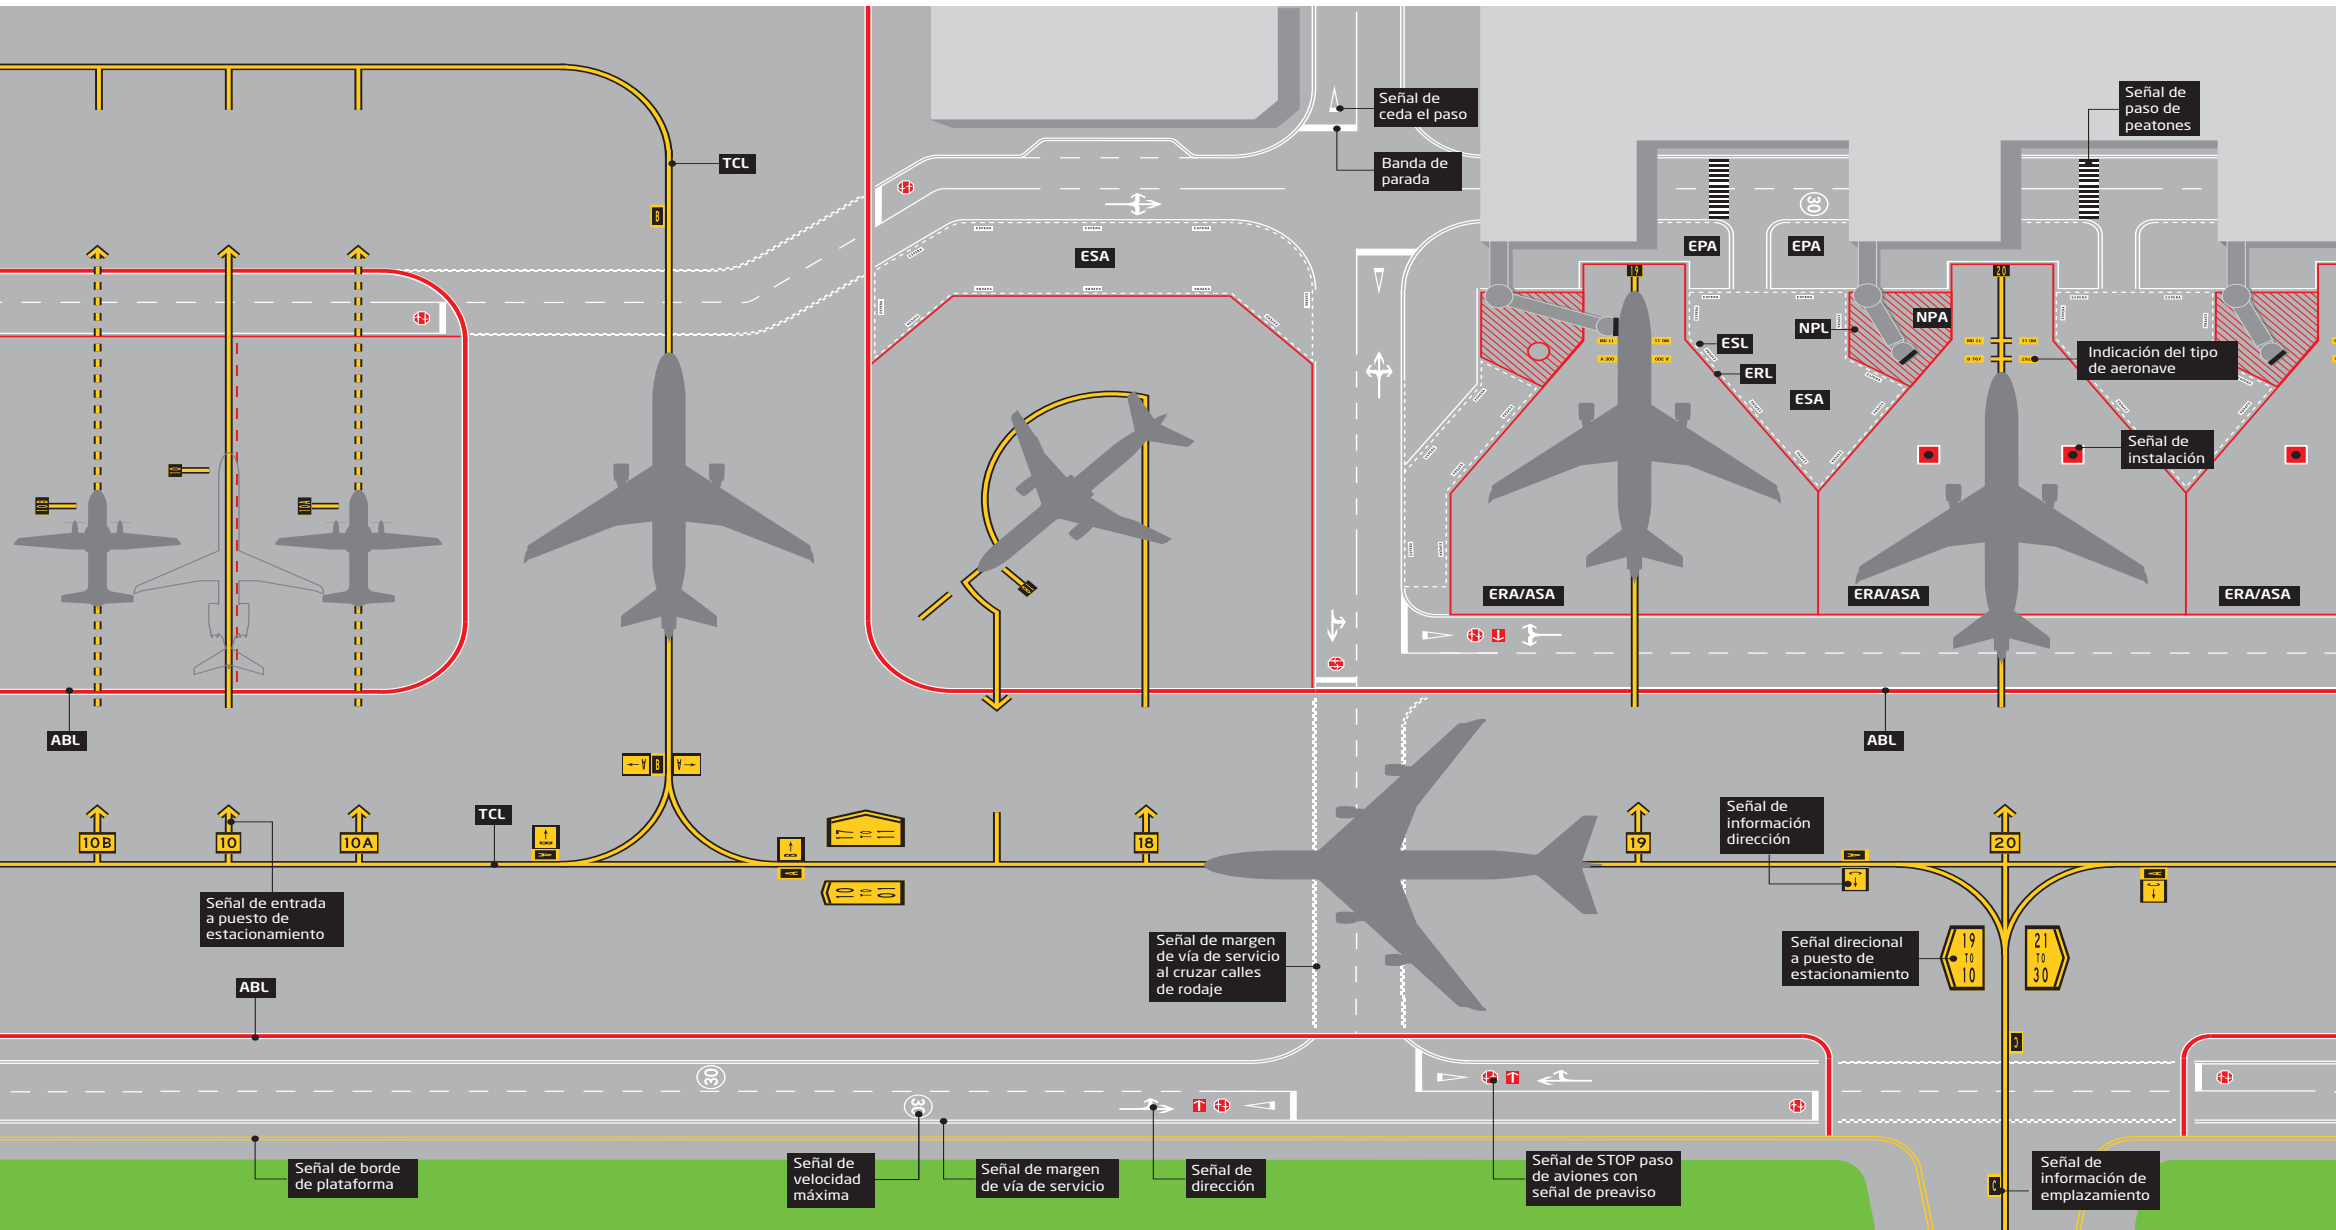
TCL

Señal de ceda el paso

Banda de parada

Señal de paso de peatones

ESA

EPA

EPA

19

20

NPL

NPA

ESL

ERL

ESA

Indicación del tipo de aeronave

Señal de instalación

ERA/ASA

ERA/ASA

ERA/ASA

ABL

ABL

TCL

10B

10

10A

18

19

20

Señal de información dirección

Señal de entrada a puesto de estacionamiento

Señal de margen de vía de servicio al cruzar calles de rodaje

Señal direcional a puesto de estacionamiento

19 TO 10

21 TO 30

ABL

30

30

Señal de borde de plataforma

Señal de velocidad máxima

Señal de margen de vía de servicio

Señal de dirección

Señal de STOP paso de aviones con señal de preaviso

Señal de información de emplazamiento